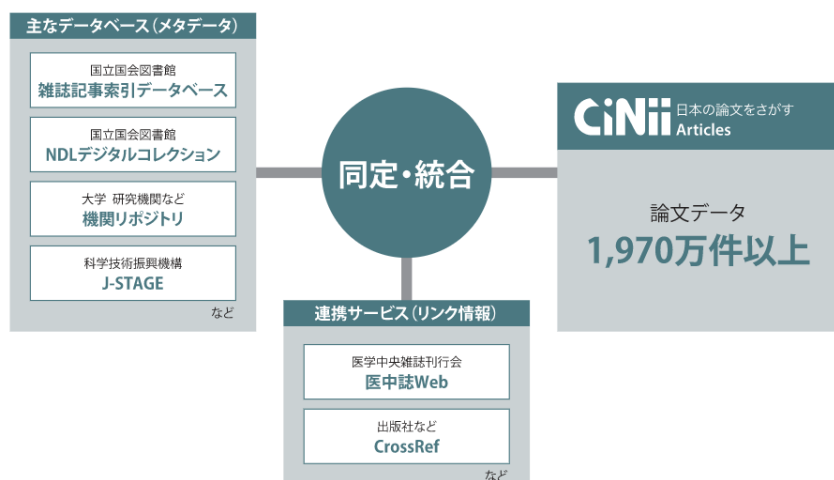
主なデータベース（メタデータ）

国立国会図書館
雑誌記事索引データベース

国立国会図書館
NDLデジタルコレクション

大学 研究機関など
機関リポジトリ

科学技術振興機構
J-STAGE

など

同定・統合

CiNii 日本の論文をさがす Articles

論文データ
1,970万件以上

連携サービス（リンク情報）

医学中央雑誌刊行会
医中誌Web

出版社など
CrossRef

など